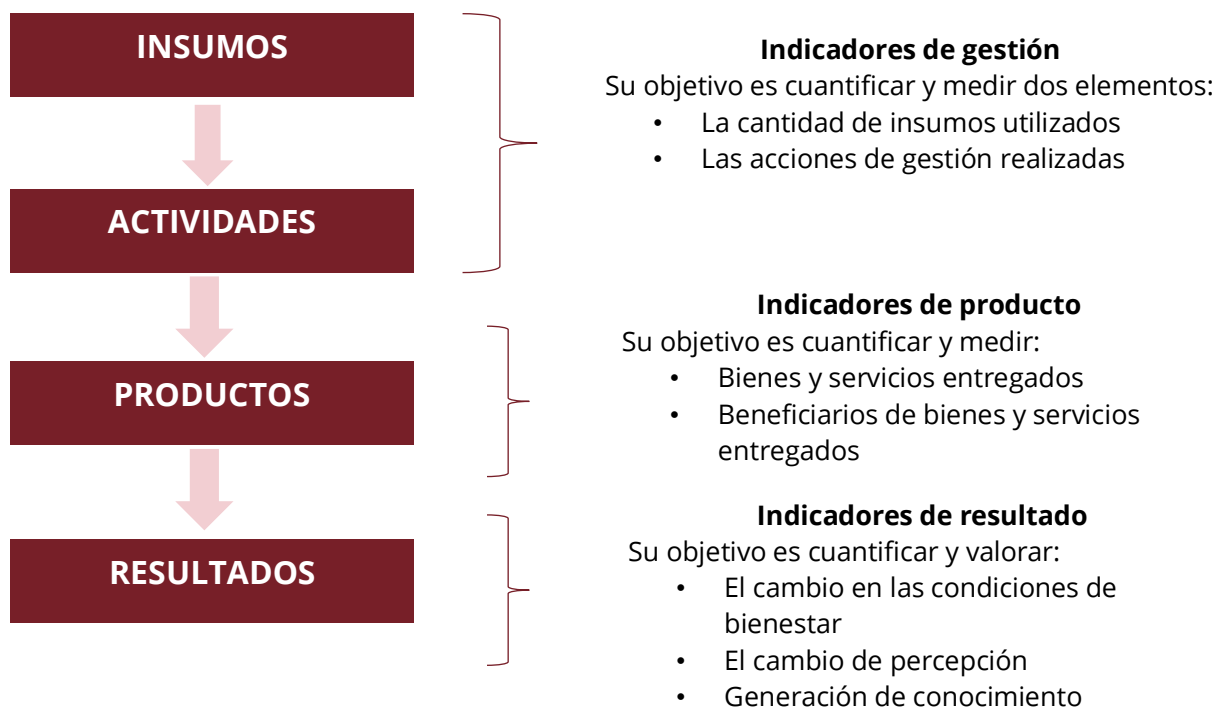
INSUMOS

ACTIVIDADES

PRODUCTOS

RESULTADOS

**Indicadores de gestión**
Su objetivo es cuantificar y medir dos elementos:
• La cantidad de insumos utilizados
• Las acciones de gestión realizadas

**Indicadores de producto**
Su objetivo es cuantificar y medir:
• Bienes y servicios entregados
• Beneficiarios de bienes y servicios entregados

**Indicadores de resultado**
Su objetivo es cuantificar y valorar:
• El cambio en las condiciones de bienestar
• El cambio de percepción
• Generación de conocimiento